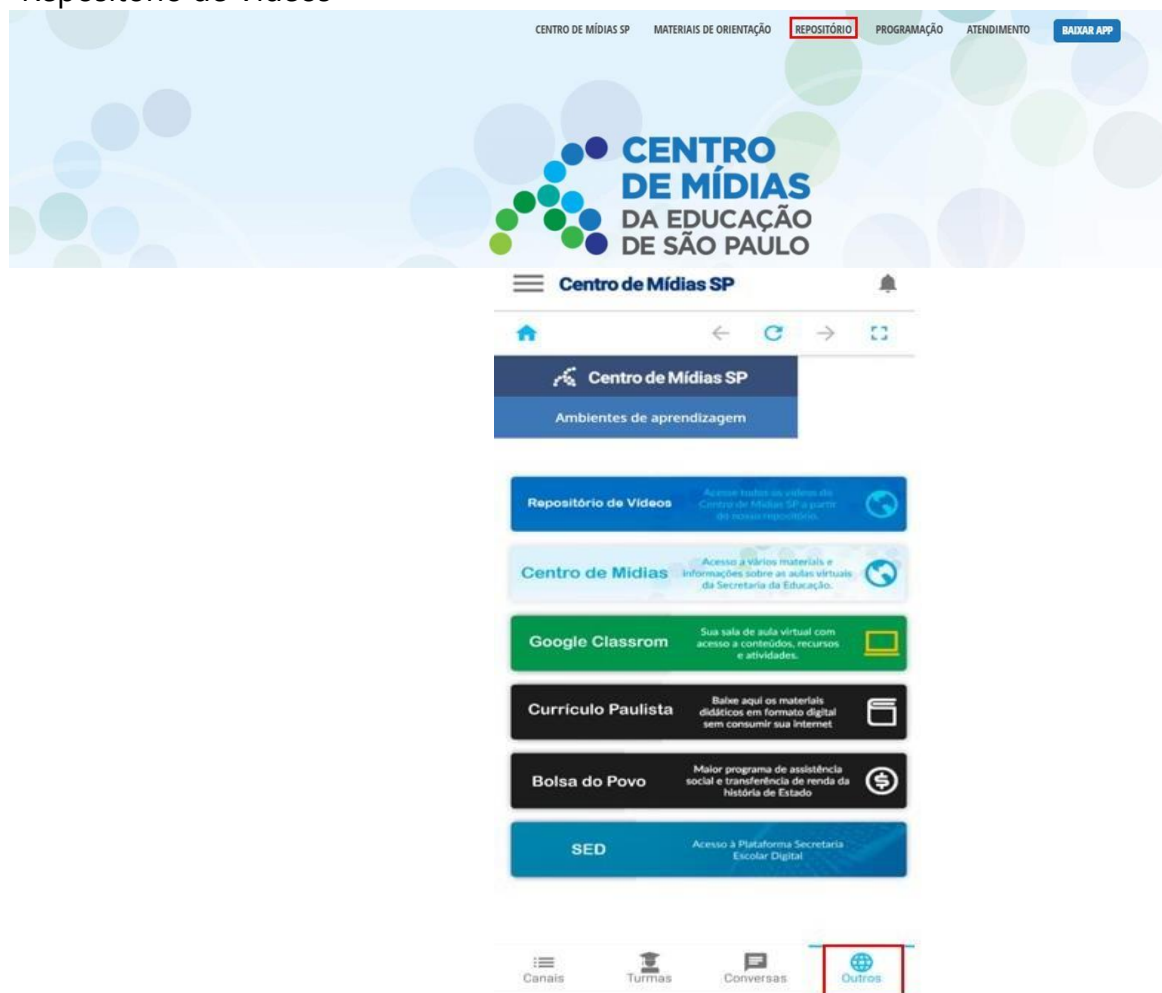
Repositório de Vídeos

CENTRO DE MÍDIAS SP MATERIAIS DE ORIENTAÇÃO REPOSITÓRIO PROGRAMAÇÃO ATENDIMENTO BAIXAR APP

CENTRO DE MÍDIAS DA EDUCAÇÃO DE SÃO PAULO

Centro de Mídias SP

Centro de Mídias SP

Ambientes de aprendizagem

Repositório de Vídeos Acesse todos os vídeos do Centro de Mídias SP a partir do nosso repositório.

Centro de Mídias Acesso a vários materiais e informações sobre as aulas virtuais da Secretaria da Educação.

Google Classrom Sua sala de aula virtual com acesso a conteúdos, recursos e atividades.

Currículo Paulista Baixe aqui os materiais didáticos em formato digital sem consumir sua internet

Bolsa do Povo Maior programa de assistência social e transferência de renda da história de Estado

SED Acesso à Plataforma Secretaria Escolar Digital

Canais Turmas Conversas Outros